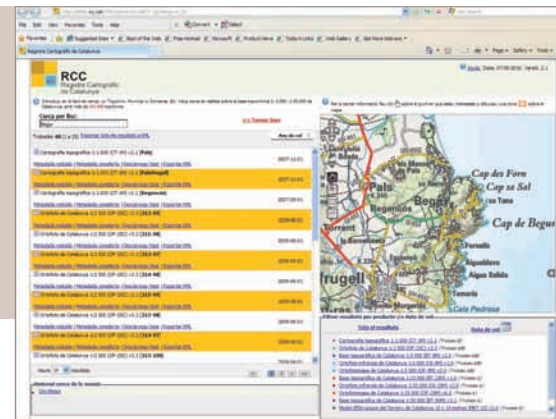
File Edit View Favorites Tools Help

Convert Select

Favorites Suggested Sites Best of the Web Free Hotmail Microsoft Product News Today's Links Web Gallery Get More Add-ons

Registre Cartogràfic de Catalunya

Page Safety Tools

RCC
Registre Cartogràfic de Catalunya

Ajuda Data: 07/05/2010 Versió: 2.1

Cerca per lloc:
Begur

Trobats 48 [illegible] Exportar tots els resultats a CSV

Any de vol

Cartografia topogràfica 1:1.000 (CT-1M) v1.1 [Pals]

2007-11-01

Metadada resolta | Metadada completa | Descàrrega fitxer | Exportar CSV

Cartografia topogràfica 1:1.000 (CT-1M) v1.1 [Palafrugell]

2007-11-01

Cartografia topogràfica 1:1.000 (CT-1M) v1.1 [Regencós]

2007-11-01

Ortofoto de Catalunya 1:2.500 (OF-25C) v3.1 [313-58]

2008-08-01

Ortofoto de Catalunya 1:2.500 (OF-25C) v3.1 [313-57]

2008-08-01

Ortofoto de Catalunya 1:2.500 (OF-25C) v3.1 [313-59]

2008-08-01

Ortofoto de Catalunya 1:2.500 (OF-25C) v3.1 [313-60]

2008-08-01

Ortofoto de Catalunya 1:2.500 (OF-25C) v3.1 [313-98]

2008-08-01

Ortofoto de Catalunya 1:2.500 (OF-25C) v3.1 [313-97]

2008-08-01

Ortofoto de Catalunya 1:2.500 (OF-25C) v3.1 [313-99]

2008-08-01

Ortofoto de Catalunya 1:2.500 (OF-25C) v3.1 [313-100]

Cap des Forn
Cap sa Sal
Cap de Begur
Pals
Begur
Regencós
Fornells
Aiguablava
Aigua Xelida
Tamariu
Cap Pedrosa
frugell

Filtrar resultats per producte i/o data de vol:
Tots el resultats
Data de vol

Cartografia topogràfica 1:1.000 (CT-1M) v1.1
Ortofoto de Catalunya 1:2.500 (OF-25C) v3.1
Base topogràfica de Catalunya 1:5.000 (BT-5M) v2.0
Base topogràfica de Catalunya 1:5.000 (BT-5M) v2.1
Ortofoto infraroja de Catalunya 1:5.000 (OI-5M) v2.0
Ortofoto de Catalunya 1:5.000 (OF-5M) v2.0
Base topogràfica de Catalunya 1:25.000 (BT-25M) v1.0
Ortofoto de Catalunya 1:25.000 (OF-25M) v3.0
Base topogràfica de Catalunya 1:50.000 (BT-50M) v1.0
Ortofoto de Catalunya 1:25.000 (OF-25M) v2.0
Model d'Elevacions del Terreny de Catalunya 15 x 15 metres (MET-15) v1.0

Material cerca de la mostra
Els fitxers